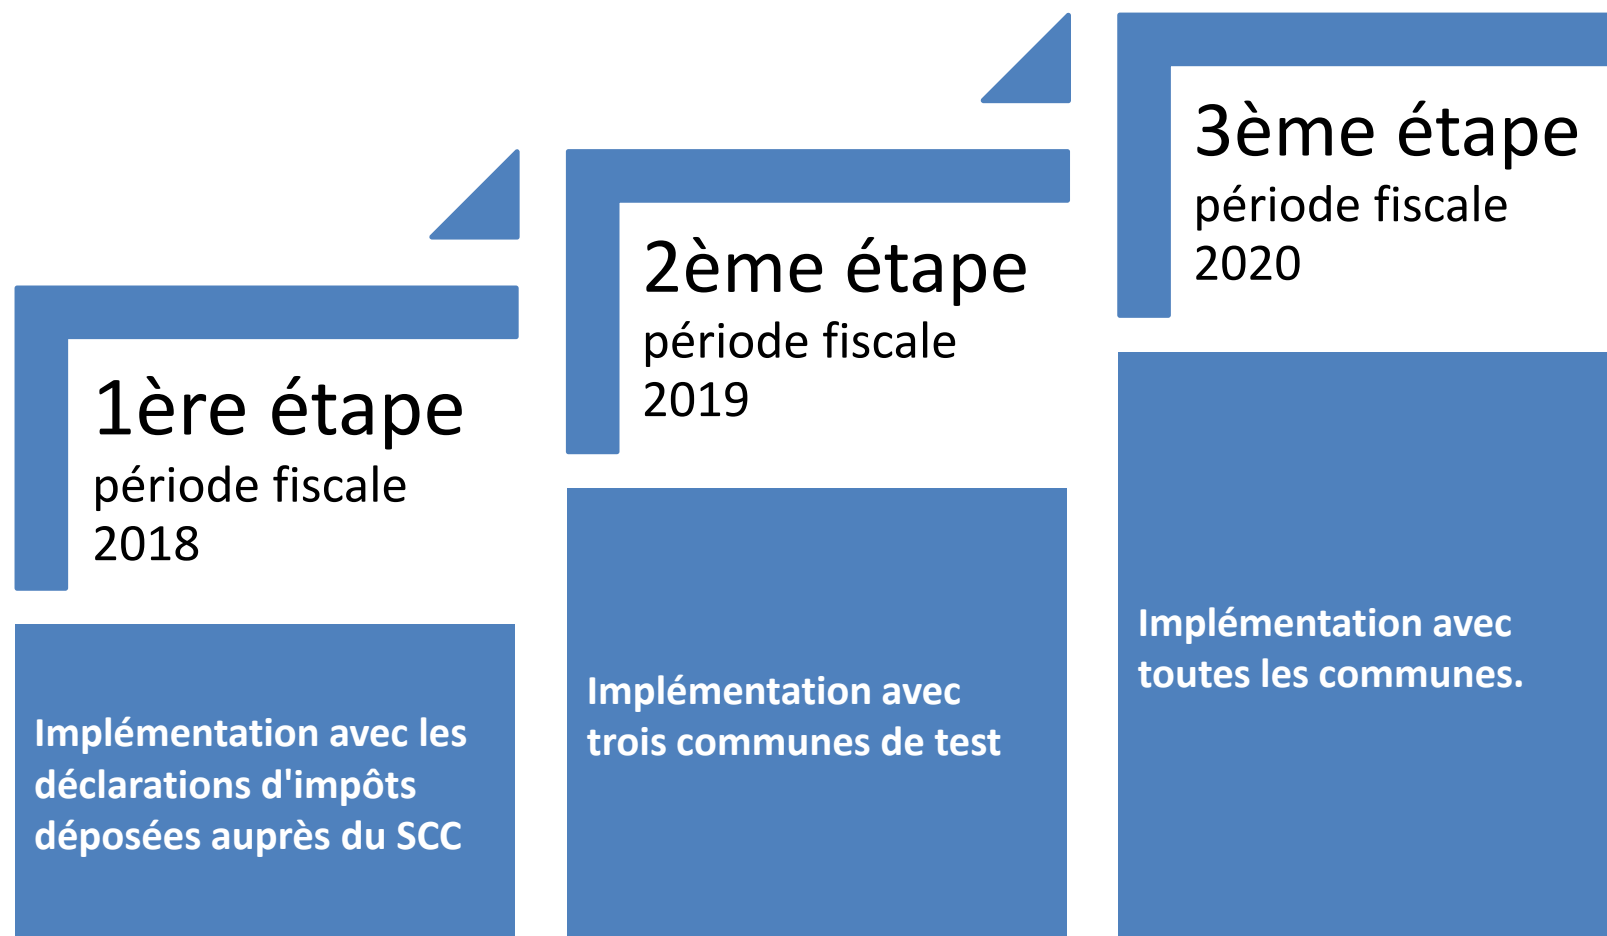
1ère étape
période fiscale
2018

Implémentation avec les déclarations d'impôts déposées auprès du SCC

2ème étape
période fiscale
2019

Implémentation avec trois communes de test

3ème étape
période fiscale
2020

Implémentation avec toutes les communes.